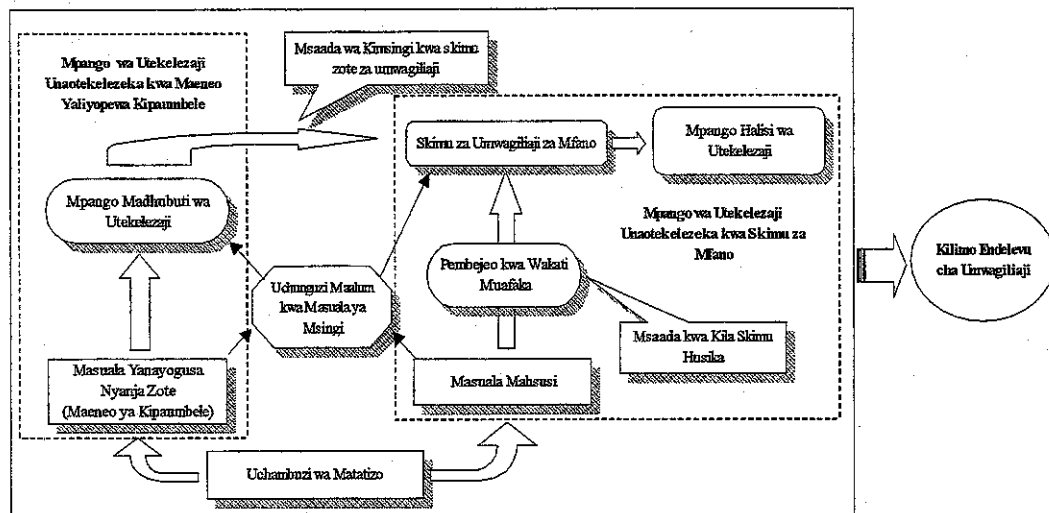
Mpango wa Utekelezaji Unaotekelezeka kwa Maeneo Yaliyopewa Kipaumbele

Msaada wa Kimsingi kwa skimu zote za umwagiliaji

Skimu za Umwagiliaji za Mfano

Mpango Halisi wa Utekelezaji

Mpango Madhubuti wa Utekelezaji

Mpango wa Utekelezaji Unaotekelezeka kwa Skimu za Mfano

Pembejeo kwa Wakati Muafaka

Uchunguzi Maalum kwa Masuala ya Msingi

Kilimo Endelevu cha Umwagiliaji

Msaada kwa Kila Skimu Husika

Masuala Yanayogusa Nyanja Zote (Maeneo ya Kipaumbele)

Masuala Mahsusi

Uchambuzi wa Matatizo